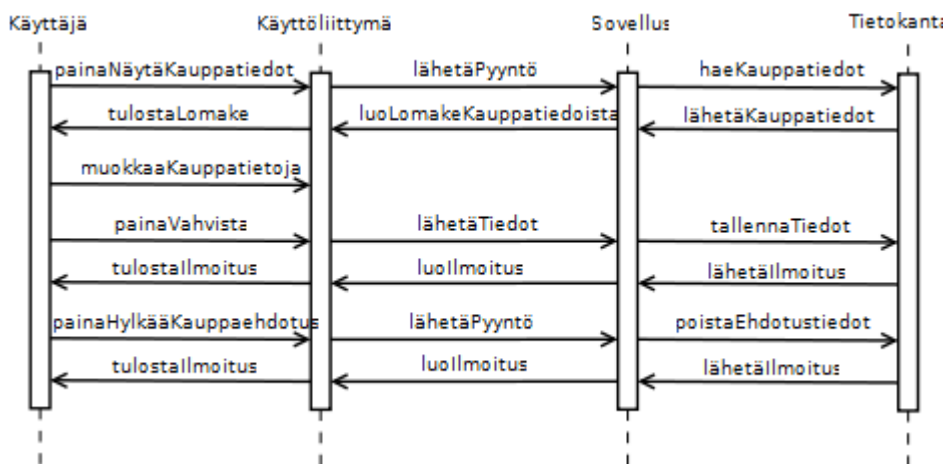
Käyttäjä

Käyttöliittymä

Sovellus

Tietokanta

painaNäytäKauppatiedot

lähetäPyyntö

haeKauppatiedot

tulostaLomake

luoLomakeKauppatiedoista

lähetäKauppatiedot

muokkaaKauppatietoja

painaVahvista

lähetäTiedot

tallennaTiedot

tulostaIlmoitus

luoIlmoitus

lähetäIlmoitus

painaHylkääKauppaehdotus

lähetäPyyntö

poistaEhdotustiedot

tulostaIlmoitus

luoIlmoitus

lähetäIlmoitus